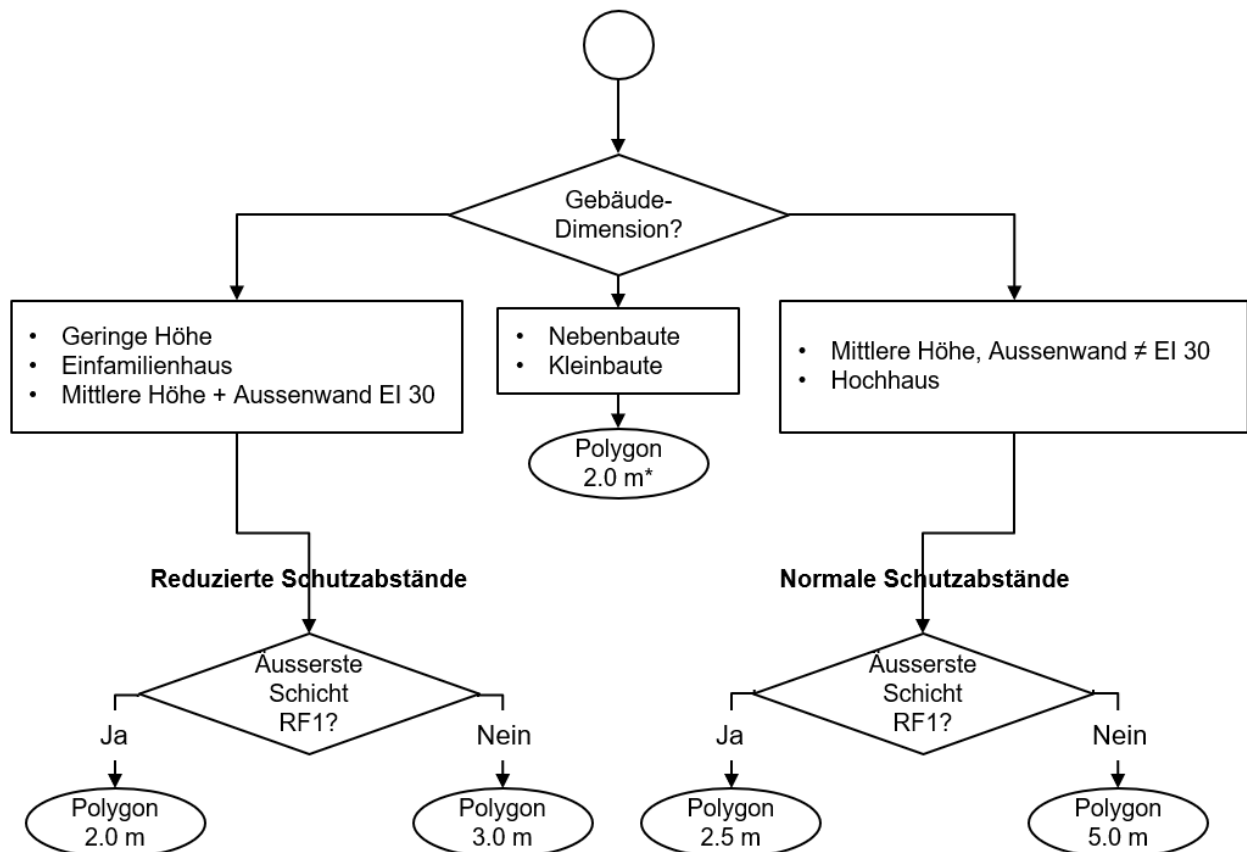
Gebäude-Dimension?

• Geringe Höhe
• Einfamilienhaus
• Mittlere Höhe + Aussenwand EI 30

• Nebenbaute
• Kleinbaute

Polygon 2.0 m*

• Mittlere Höhe, Aussenwand ≠ EI 30
• Hochhaus

**Reduzierte Schutzabstände**

Äusserste Schicht RF1?

Ja

Polygon 2.0 m

Nein

Polygon 3.0 m

**Normale Schutzabstände**

Äusserste Schicht RF1?

Ja

Polygon 2.5 m

Nein

Polygon 5.0 m